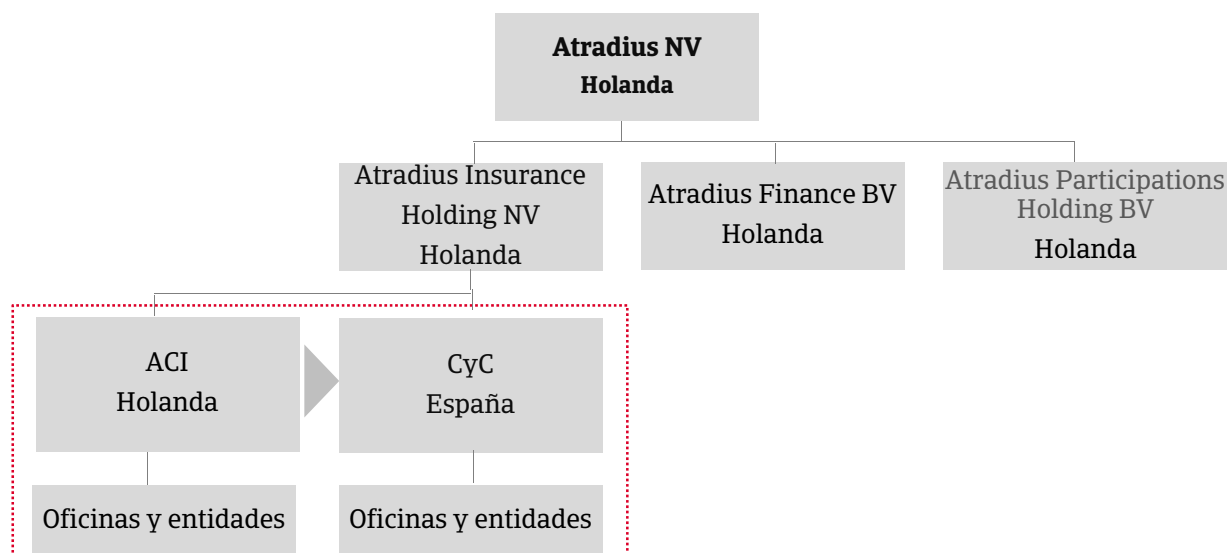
Atradius NV
Holanda

Atradius Insurance Holding NV Holanda

Atradius Finance BV Holanda

Atradius Participations Holding BV Holanda

ACI Holanda

CyC España

Oficinas y entidades

Oficinas y entidades